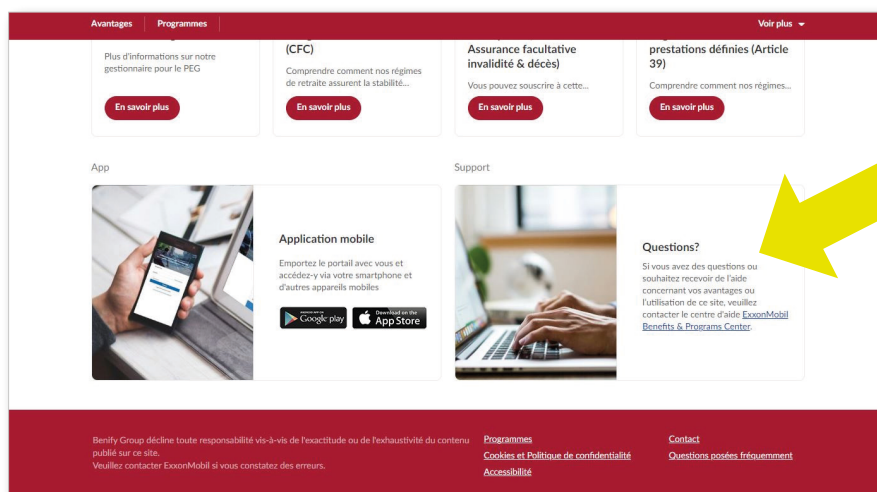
Avantages | Programmes | Voir plus

Plus d'informations sur notre gestionnaire pour le PEG

En savoir plus

(CFC)

Comprendre comment nos régimes de retraite assurent la stabilité...

En savoir plus

Assurance facultative invalidité & décès)

Vous pouvez souscrire à cette...

En savoir plus

prestations définies (Article 39)

Comprendre comment nos régimes...

En savoir plus

App

Application mobile

Emportez le portail avec vous et accédez-y via votre smartphone et d'autres appareils mobiles

Google play

Download on the App Store

Support

Questions?

Si vous avez des questions ou souhaitez recevoir de l'aide concernant vos avantages ou l'utilisation de ce site, veuillez contacter le centre d'aide ExxonMobil Benefits & Programs Center.

Benify Group décline toute responsabilité vis-à-vis de l'exactitude ou de l'exhaustivité du contenu publié sur ce site.
Veuillez contacter ExxonMobil si vous constatez des erreurs.

Programmes
Cookies et Politique de confidentialité
Accessibilité

Contact
Questions posées fréquemment